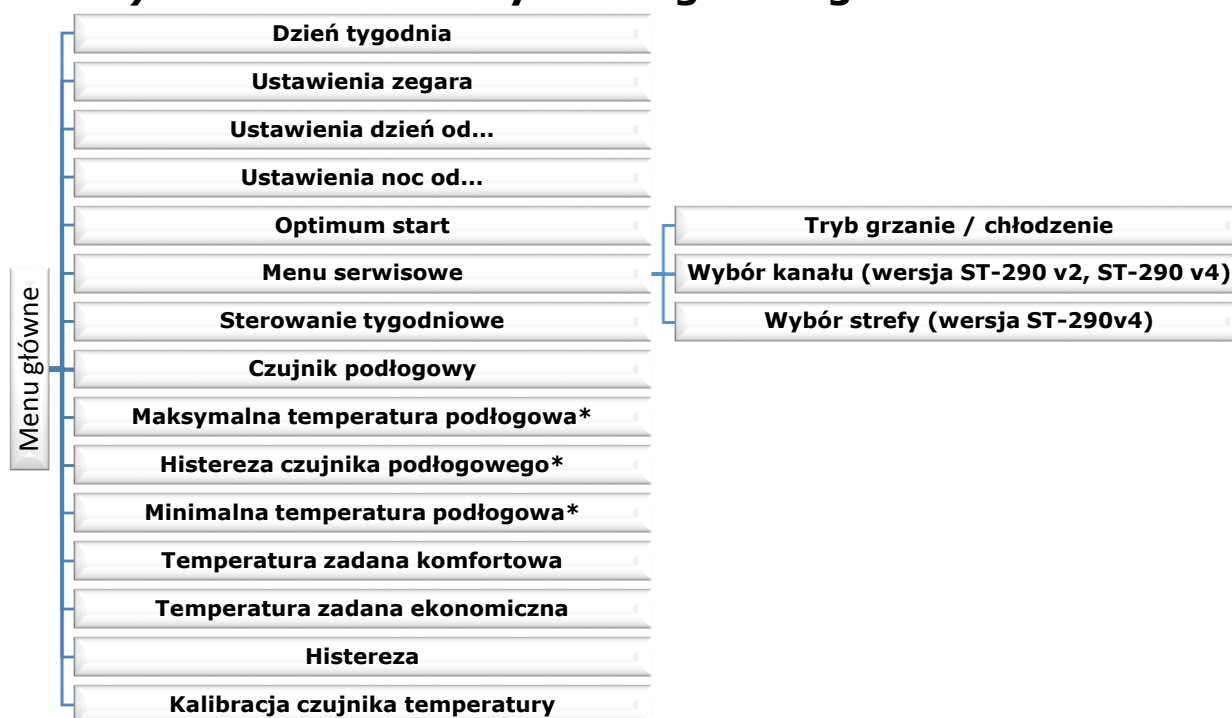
Menu główne

Dzień tygodnia

Ustawienia zegara

Ustawienia dzień od...

Ustawienia noc od...

Optimum start

Menu serwisowe

Sterowanie tygodniowe

Czujnik podłogowy

Maksymalna temperatura podłogowa*

Histereza czujnika podłogowego*

Minimalna temperatura podłogowa*

Temperatura zadana komfortowa

Temperatura zadana ekonomiczna

Histereza

Kalibracja czujnika temperatury

Tryb grzanie / chłodzenie

Wybór kanału (wersja ST-290 v2, ST-290 v4)

Wybór strefy (wersja ST-290v4)